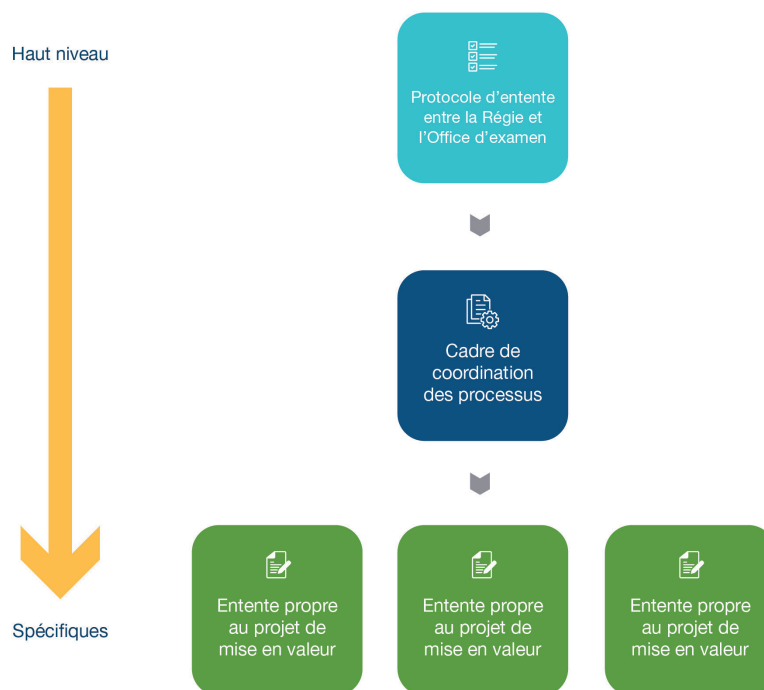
Haut niveau

Protocole d’entente entre la Régie et l’Office d’examen

Cadre de coordination des processus

Spécifiques

Entente propre au projet de mise en valeur

Entente propre au projet de mise en valeur

Entente propre au projet de mise en valeur